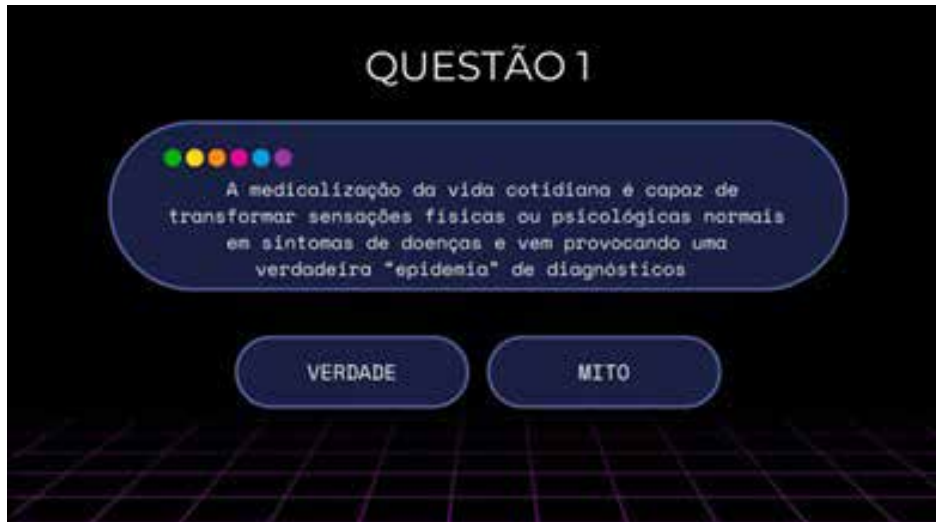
QUESTÃO 1

A medicalização da vida cotidiana é capaz de transformar sensações físicas ou psicológicas normais em sintomas de doenças e vem provocando uma verdadeira "epidemia" de diagnósticos

VERDADE

MITO